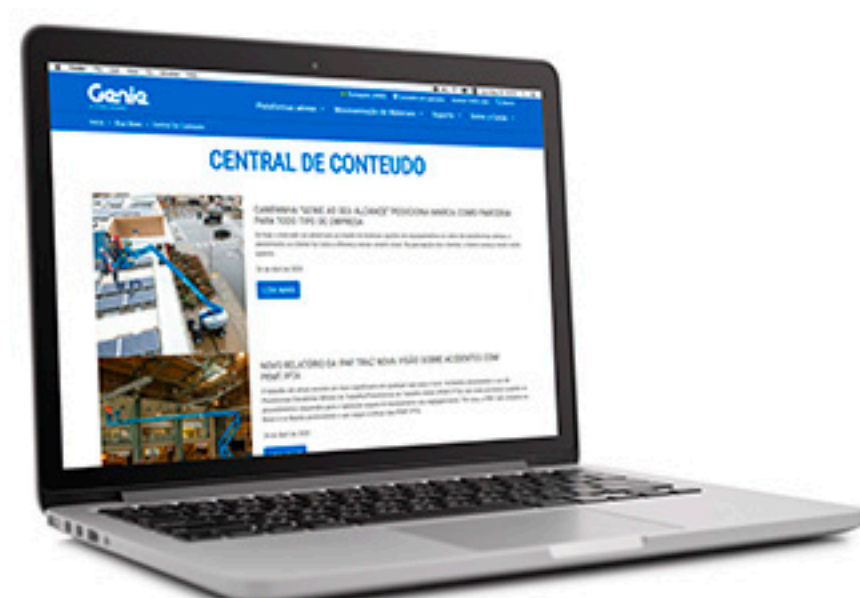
Genie

Plataformas aéreas · Movimentação de Materiais · Suporte · Sobre a Genie

Home › Blue News › Central De Conteúdo

CENTRAL DE CONTEUDO

CAMPANHA "GENIE AO SEU ALCANCE" POSICIONA MARCA COMO PARCEIRA PARA TODOS TIPOS DE EMPRESA

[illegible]

LER MAIS

NOVO RELATÓRIO DA IPAF TRAZ NOVA VISÃO SOBRE ACIDENTES COM PEMT (PTA)

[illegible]